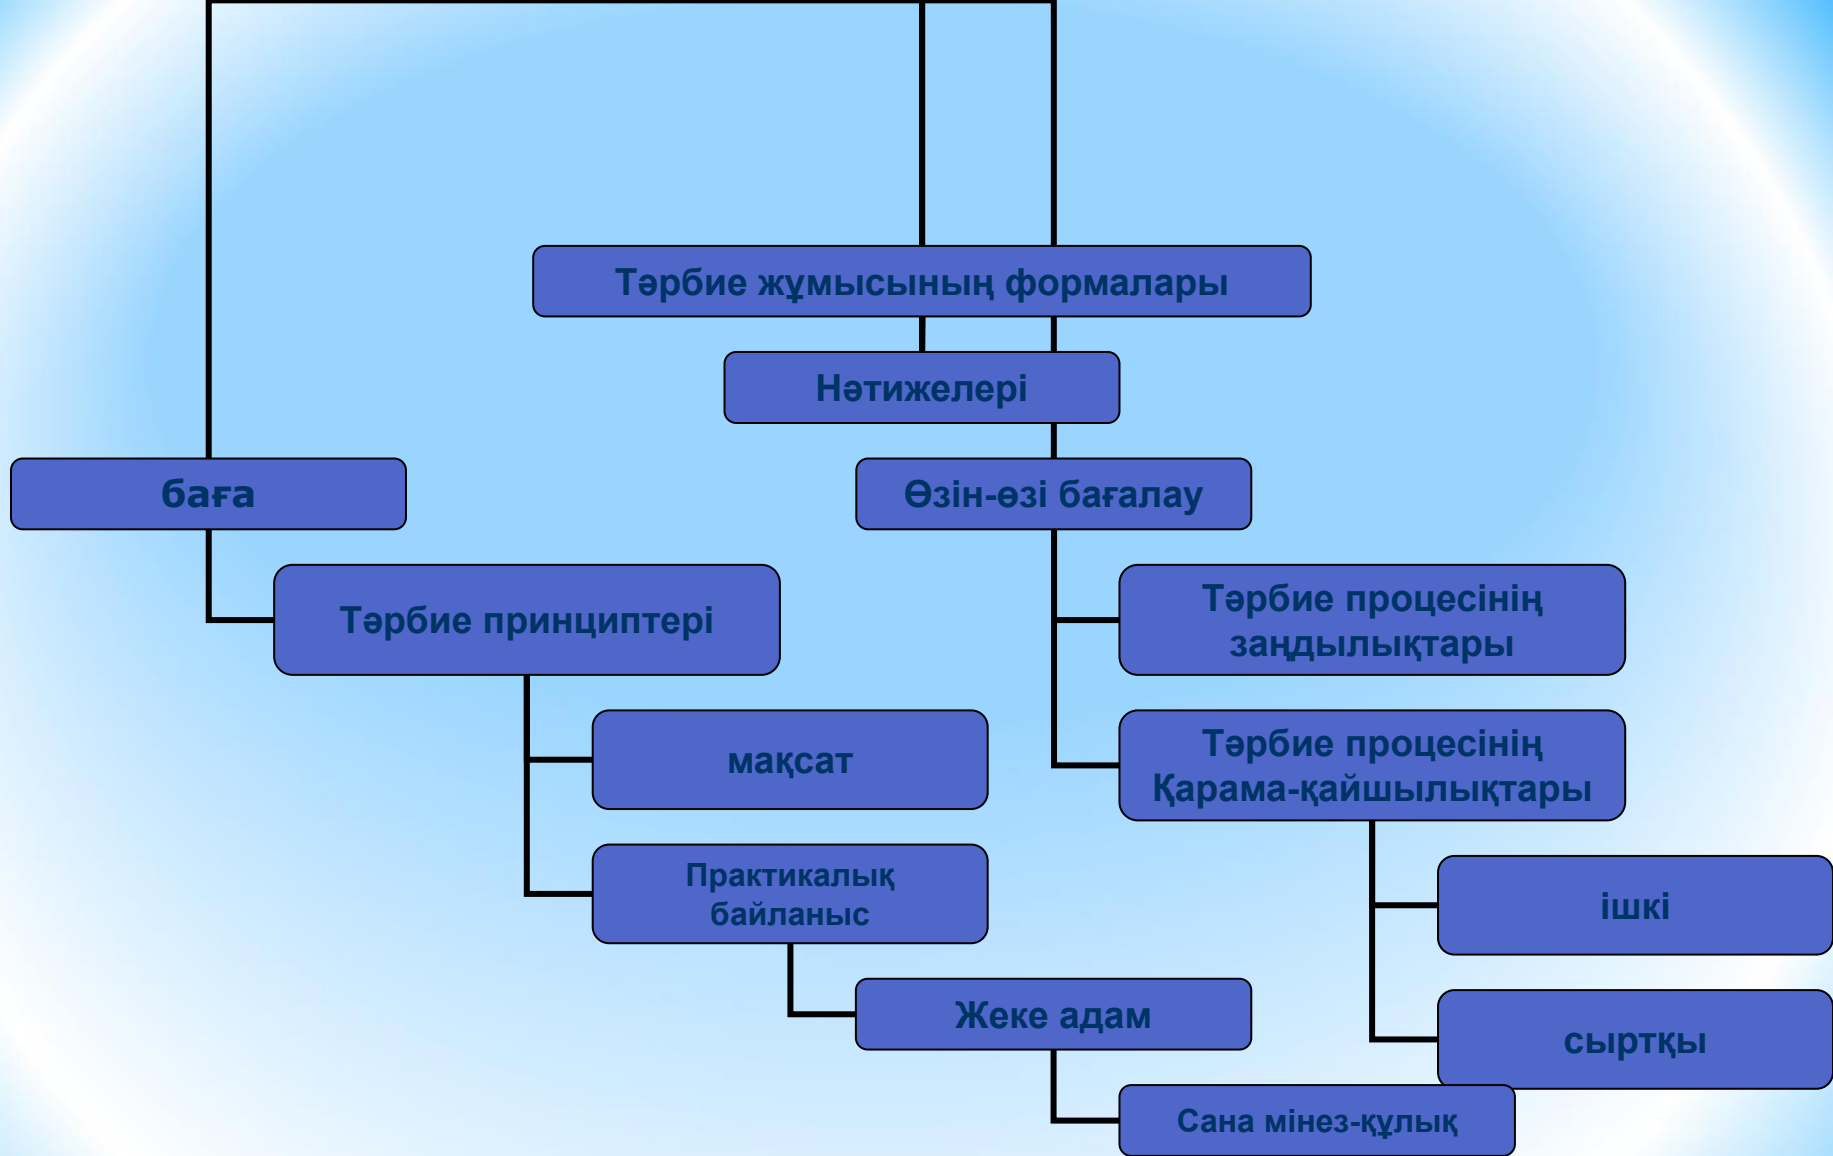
Тәрбие жұмысының формалары

Нәтижелері

баға

Өзін-өзі бағалау

Тәрбие принциптері

Тәрбие процесінің заңдылықтары

мақсат

Тәрбие процесінің Қарама-қайшылықтары

Практикалық байланыс

ішкі

Жеке адам

сыртқы

Сана мінез-құлық